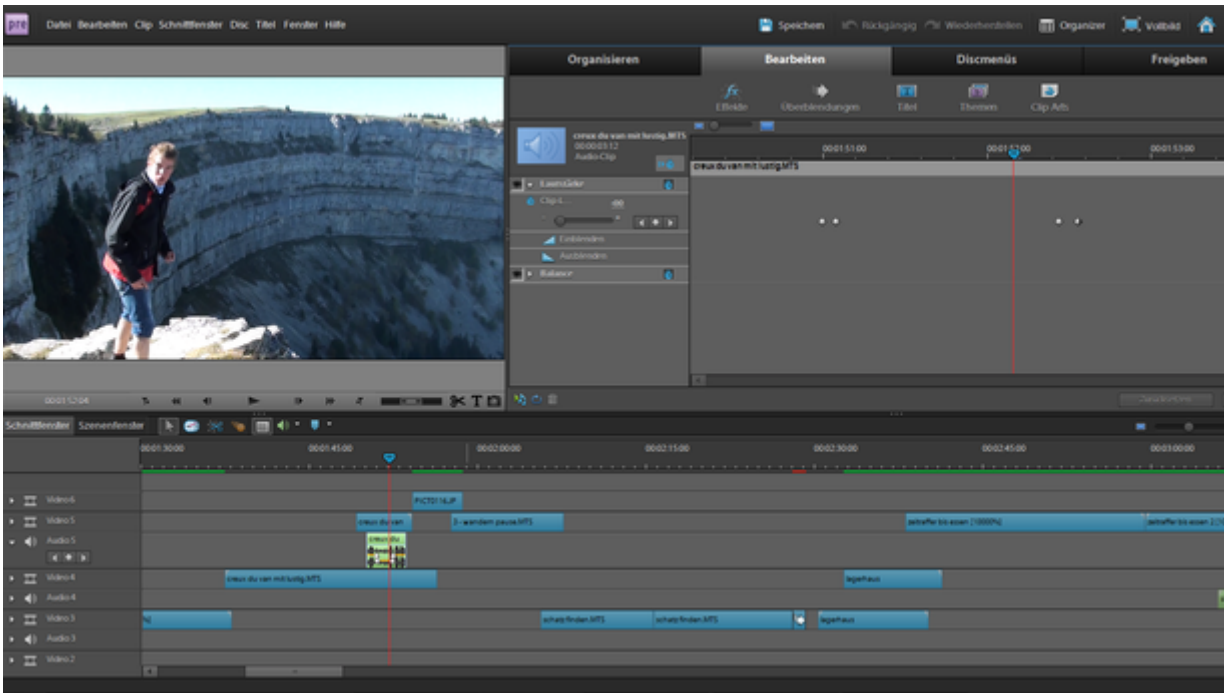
pre Datei Bearbeiten Clip Schnittfenster Disc Titel Fenster Hilfe

Speichern Rückgängig Wiederherstellen Organizer Vollbild

Organisieren Bearbeiten Discmenüs Freigeben

Effekte Überblendungen Titel Themen Clip Arts

creux du van mit lustig.MTS
00;00;03;12
Audio-Clip

00;01;51;00 00;01;52;00 00;01;53;00

creux du van mit lustig.MTS

Lautstärke
Clip-L... .00
Einblenden
Ausblenden
Balance

00;01;52;04

Schnittfenster Szenenfenster

00;01;30;00 00;01;45;00 00;02;00;00 00;02;15;00 00;02;30;00 00;02;45;00 00;03;00;00

Video 6 PICT0116.JP
Video 5 creux du van 3 - wandern pause.MTS zeitraffer bis essen [1000%] zeitraffer bis essen 2 [1
Audio 5 creux du
Video 4 creux du van mit lustig.MTS lagerhaus
Audio 4
Video 3 schatzfinden.MTS schatzfinden.MTS lagerhaus
Audio 3
Video 2